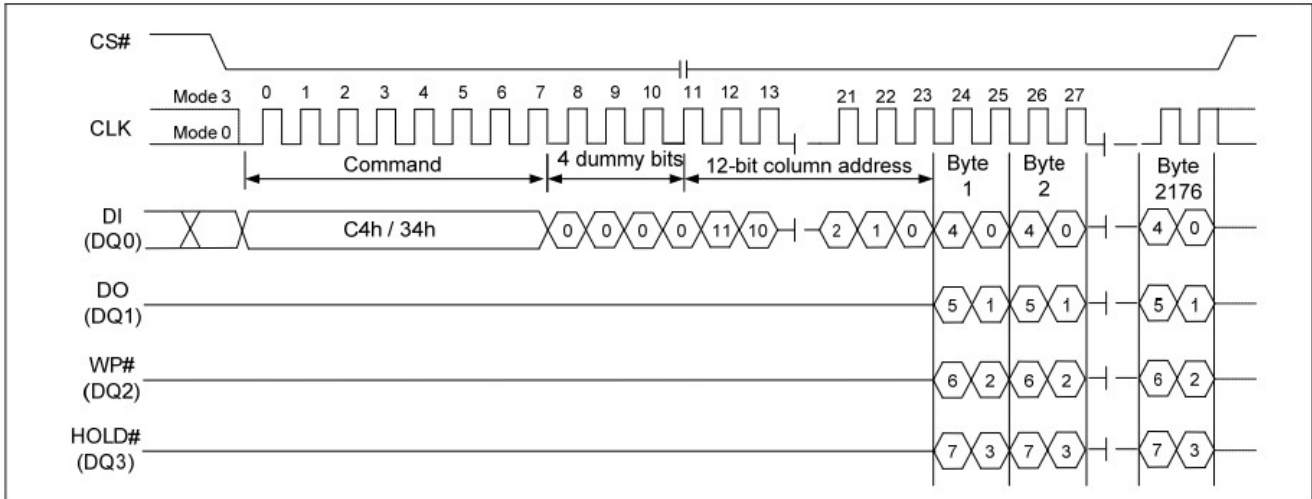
CS#

Mode 3 0 1 2 3 4 5 6 7 8 9 10 11 12 13 21 22 23 24 25 26 27

CLK Mode 0

Command

4 dummy bits

12-bit column address

Byte 1

Byte 2

Byte 2176

DI (DQ0)

C4h / 34h

0 0 0 0 11 10 2 1 0 4 0 4 0 4 0

DO (DQ1)

5 1 5 1 5 1

WP# (DQ2)

6 2 6 2 6 2

HOLD# (DQ3)

7 3 7 3 7 3